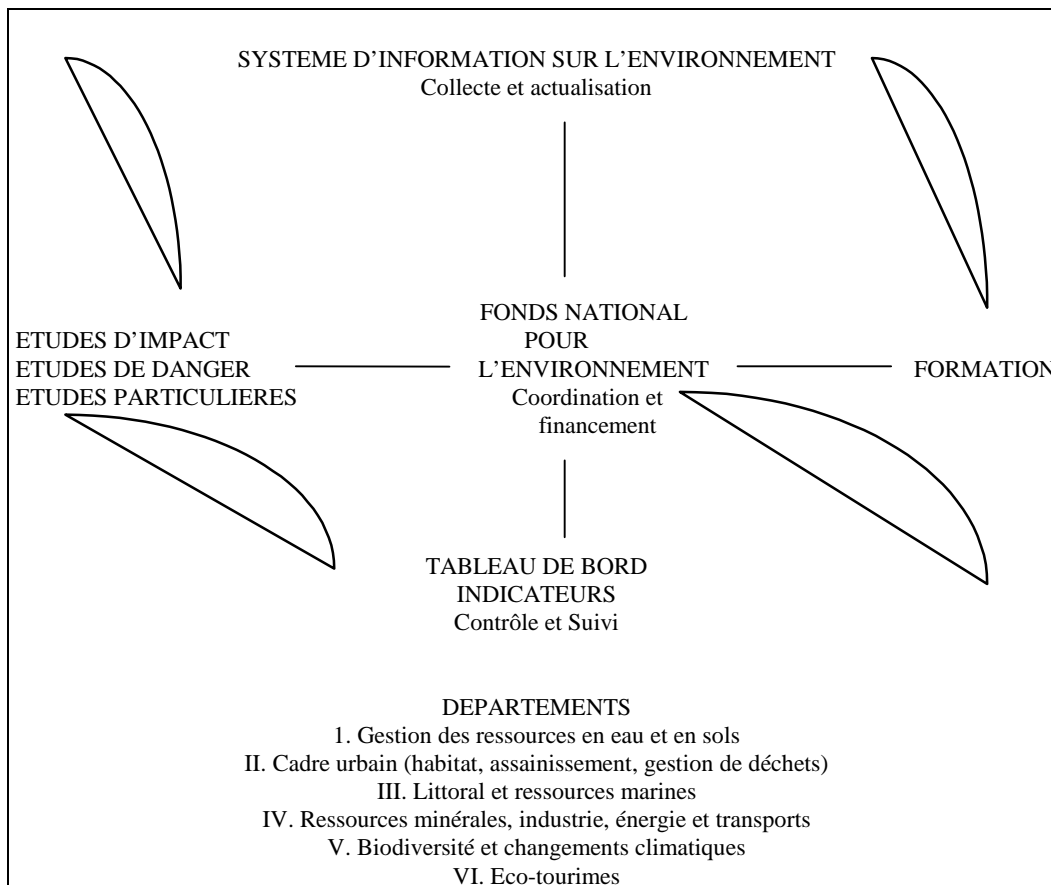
SYSTEME D'INFORMATION SUR L'ENVIRONNEMENT
Collecte et actualisation

ETUDES D'IMPACT
ETUDES DE DANGER
ETUDES PARTICULIERES

FONDS NATIONAL
POUR
L'ENVIRONNEMENT
Coordination et
financement

FORMATION

TABLEAU DE BORD
INDICATEURS
Contrôle et Suivi

DEPARTEMENTS
1. Gestion des ressources en eau et en sols
II. Cadre urbain (habitat, assainissement, gestion de déchets)
III. Littoral et ressources marines
IV. Ressources minérales, industrie, énergie et transports
V. Biodiversité et changements climatiques
VI. Eco-tourimes